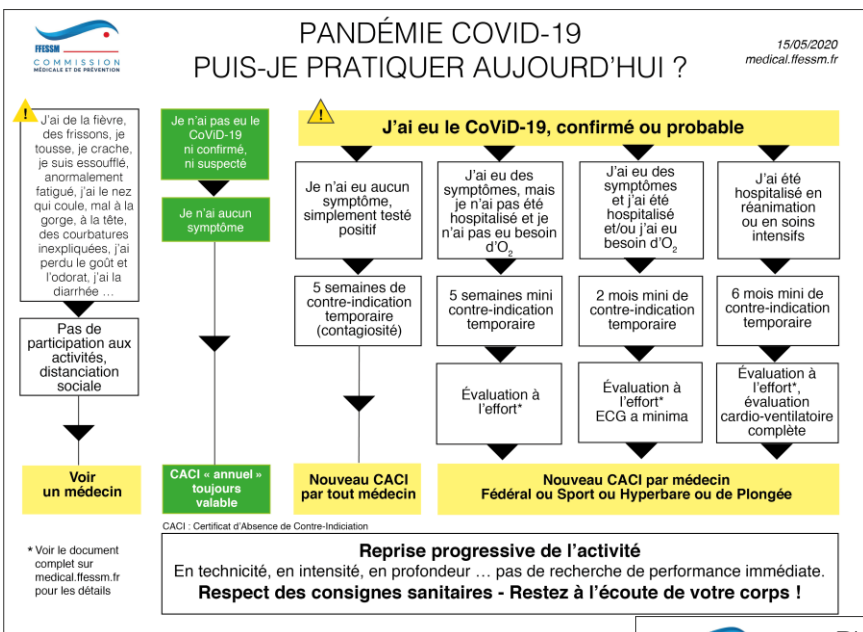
FFESSM
COMMISSION MÉDICALE ET DE PRÉVENTION

PANDÉMIE COVID-19
PUIS-JE PRATIQUER AUJOURD'HUI ?

15/05/2020
medical.ffessm.fr

J'ai de la fièvre, des frissons, je tousse, je crache, je suis essoufflé, anormalement fatigué, j'ai le nez qui coule, mal à la gorge, à la tête, des courbatures inexpliquées, j'ai perdu le goût et l'odorat, j'ai la diarrhée …

Pas de participation aux activités, distanciation sociale

Voir un médecin

Je n'ai pas eu le CoViD-19 ni confirmé, ni suspecté

Je n'ai aucun symptôme

CACI « annuel » toujours valable

J'ai eu le CoViD-19, confirmé ou probable

Je n'ai eu aucun symptôme, simplement testé positif

5 semaines de contre-indication temporaire (contagiosité)

Nouveau CACI par tout médecin

J'ai eu des symptômes, mais je n'ai pas été hospitalisé et je n'ai pas eu besoin d'$O_2$

5 semaines mini contre-indication temporaire

Évaluation à l'effort*

J'ai eu des symptômes et j'ai été hospitalisé et/ou j'ai eu besoin d'$O_2$

2 mois mini de contre-indication temporaire

Évaluation à l'effort*
ECG a minima

J'ai été hospitalisé en réanimation ou en soins intensifs

6 mois mini de contre-indication temporaire

Évaluation à l'effort*, évaluation cardio-ventilatoire complète

Nouveau CACI par médecin Fédéral ou Sport ou Hyperbare ou de Plongée

CACI : Certificat d'Absence de Contre-Indication

* Voir le document complet sur medical.ffessm.fr pour les détails

Reprise progressive de l'activité
En technicité, en intensité, en profondeur … pas de recherche de performance immédiate.
Respect des consignes sanitaires - Restez à l'écoute de votre corps !